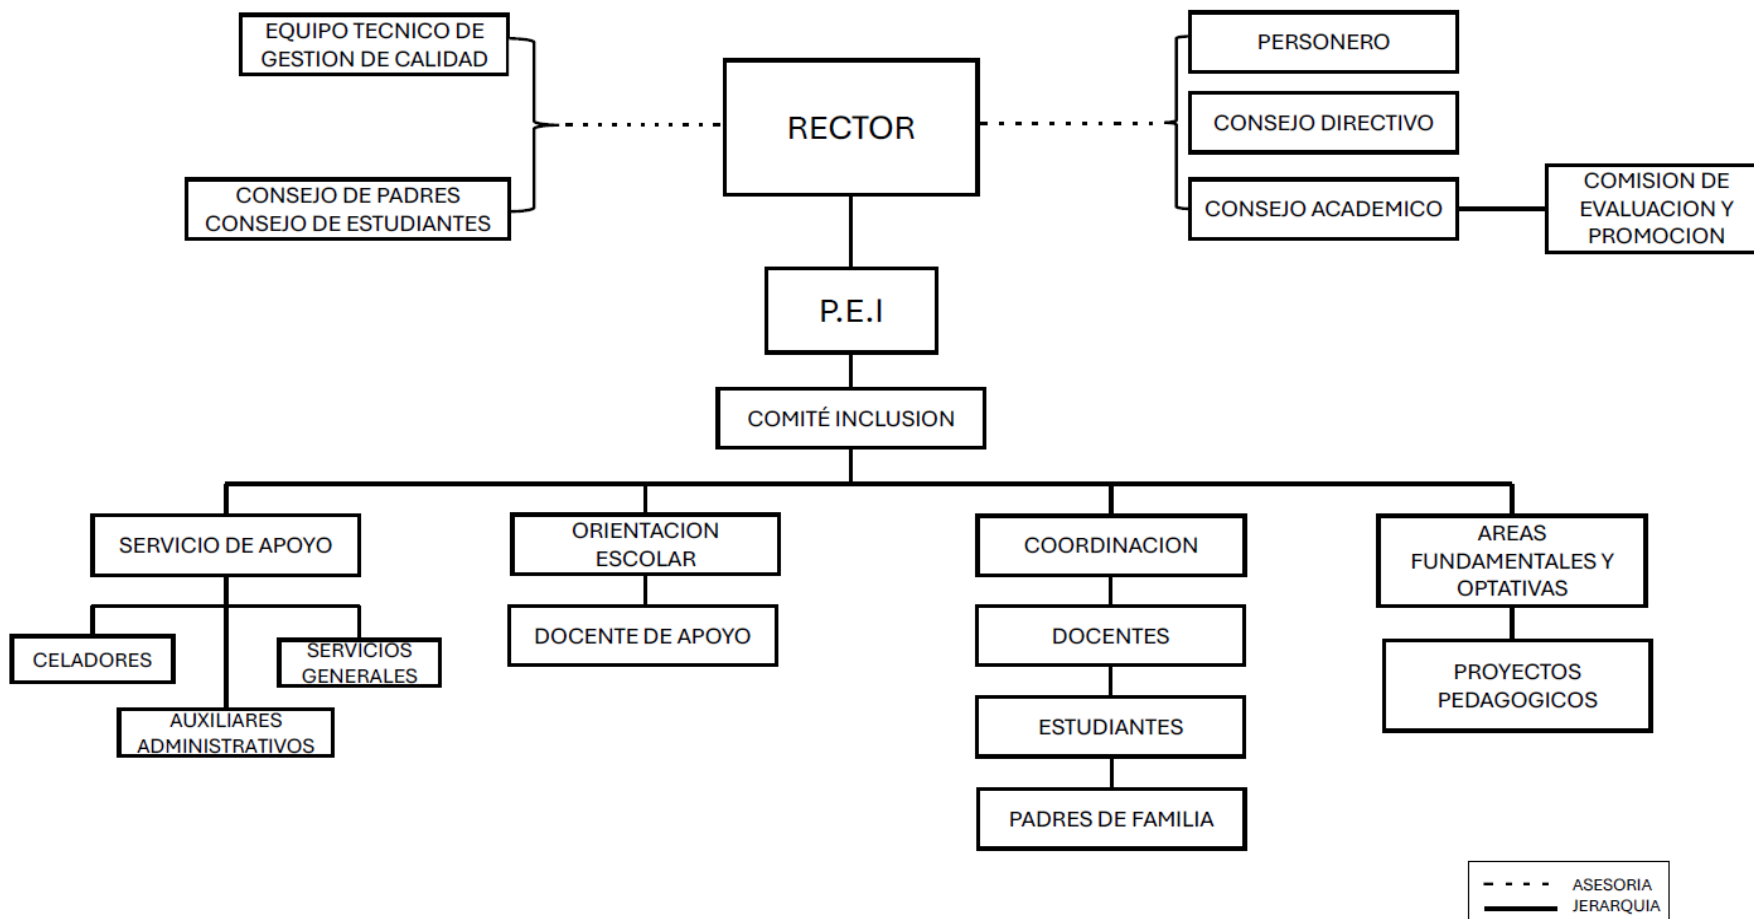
EQUIPO TECNICO DE GESTION DE CALIDAD

CONSEJO DE PADRES CONSEJO DE ESTUDIANTES

RECTOR

PERSONERO

CONSEJO DIRECTIVO

CONSEJO ACADEMICO

COMISION DE EVALUACION Y PROMOCION

P.E.I

COMITÉ INCLUSION

SERVICIO DE APOYO

CELADORES

SERVICIOS GENERALES

AUXILIARES ADMINISTRATIVOS

ORIENTACION ESCOLAR

DOCENTE DE APOYO

COORDINACION

DOCENTES

ESTUDIANTES

PADRES DE FAMILIA

AREAS FUNDAMENTALES Y OPTATIVAS

PROYECTOS PEDAGOGICOS

ASESORIA
JERARQUIA